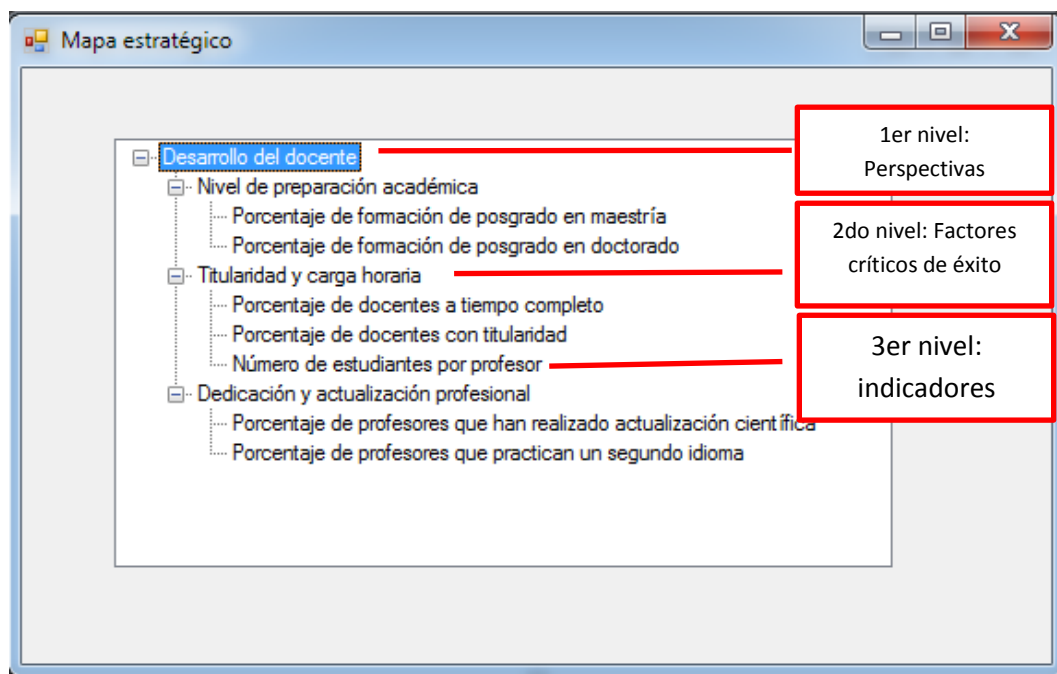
Mapa estratégico

Desarrollo del docente
Nivel de preparación académica
Porcentaje de formación de posgrado en maestría
Porcentaje de formación de posgrado en doctorado
Titularidad y carga horaria
Porcentaje de docentes a tiempo completo
Porcentaje de docentes con titularidad
Número de estudiantes por profesor
Dedicación y actualización profesional
Porcentaje de profesores que han realizado actualización científica
Porcentaje de profesores que practican un segundo idioma

1er nivel: Perspectivas

2do nivel: Factores críticos de éxito

3er nivel: indicadores